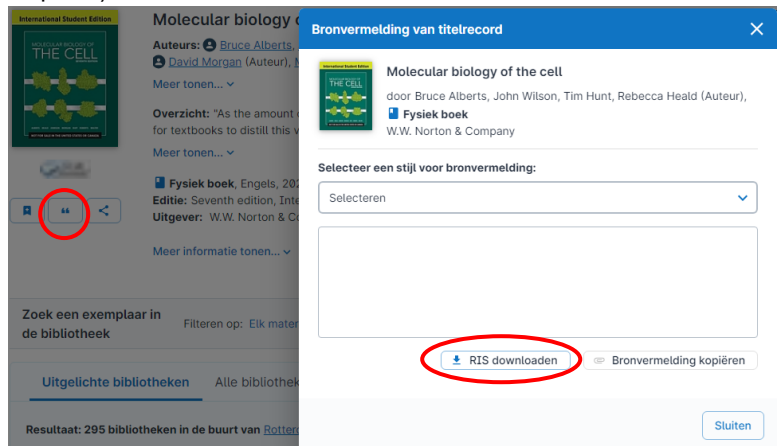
International Student Edition
MOLECULAR BIOLOGY OF
THE CELL

Molecular biology c

Auteurs: Bruce Alberts,
David Morgan (Auteur),
Meer tonen...

Overzicht: "As the amount
for textbooks to distill this
Meer tonen...

Fysiek boek, Engels, 202
Editie: Seventh edition, Inte
Uitgever: W.W. Norton & Co

Meer informatie tonen...

Zoek een exemplaar in de bibliotheek
Filteren op: Elk mater

Uitgelichte bibliotheken
Alle bibliothe

Resultaat: 295 bibliotheken in de buurt van Rotter

Bronvermelding van titelrecord

Molecular biology of the cell
door Bruce Alberts, John Wilson, Tim Hunt, Rebecca Heald (Auteur),
Fysiek boek
W.W. Norton & Company

Selecteer een stijl voor bronvermelding:
Selecteren

RIS downloaden
Bronvermelding kopiëren

Sluiten